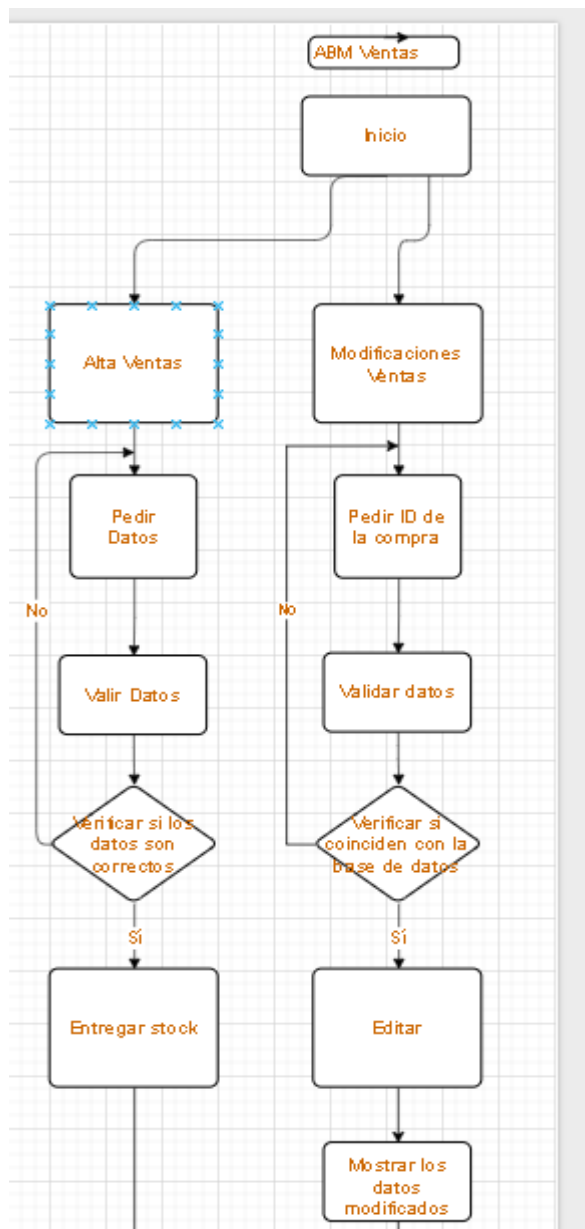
ABM Ventas

Inicio

Alta Ventas

Modificaciones Ventas

Pedir Datos

Pedir ID de la compra

No

No

Valir Datos

Validar datos

Verificar si los datos son correctos

Verificar si coinciden con la base de datos

Sí

Sí

Entregar stock

Editar

Mostrar los datos modificados